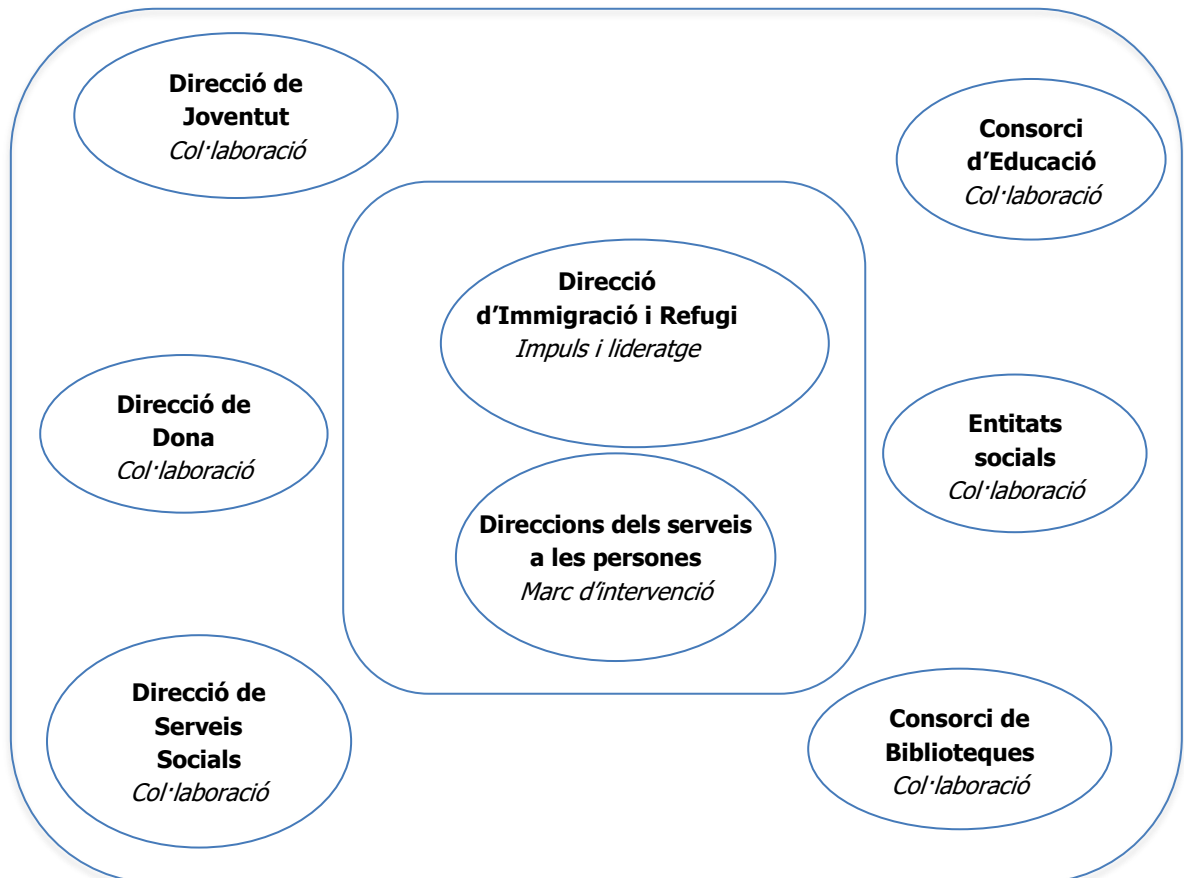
Direcció de Joventut
Col·laboració

Consorci d'Educació
Col·laboració

Direcció d'Immigració i Refugi
Impuls i lideratge

Direcció de Dona
Col·laboració

Entitats socials
Col·laboració

Direccions dels serveis a les persones
Marc d'intervenció

Direcció de Serveis Socials
Col·laboració

Consorci de Biblioteques
Col·laboració